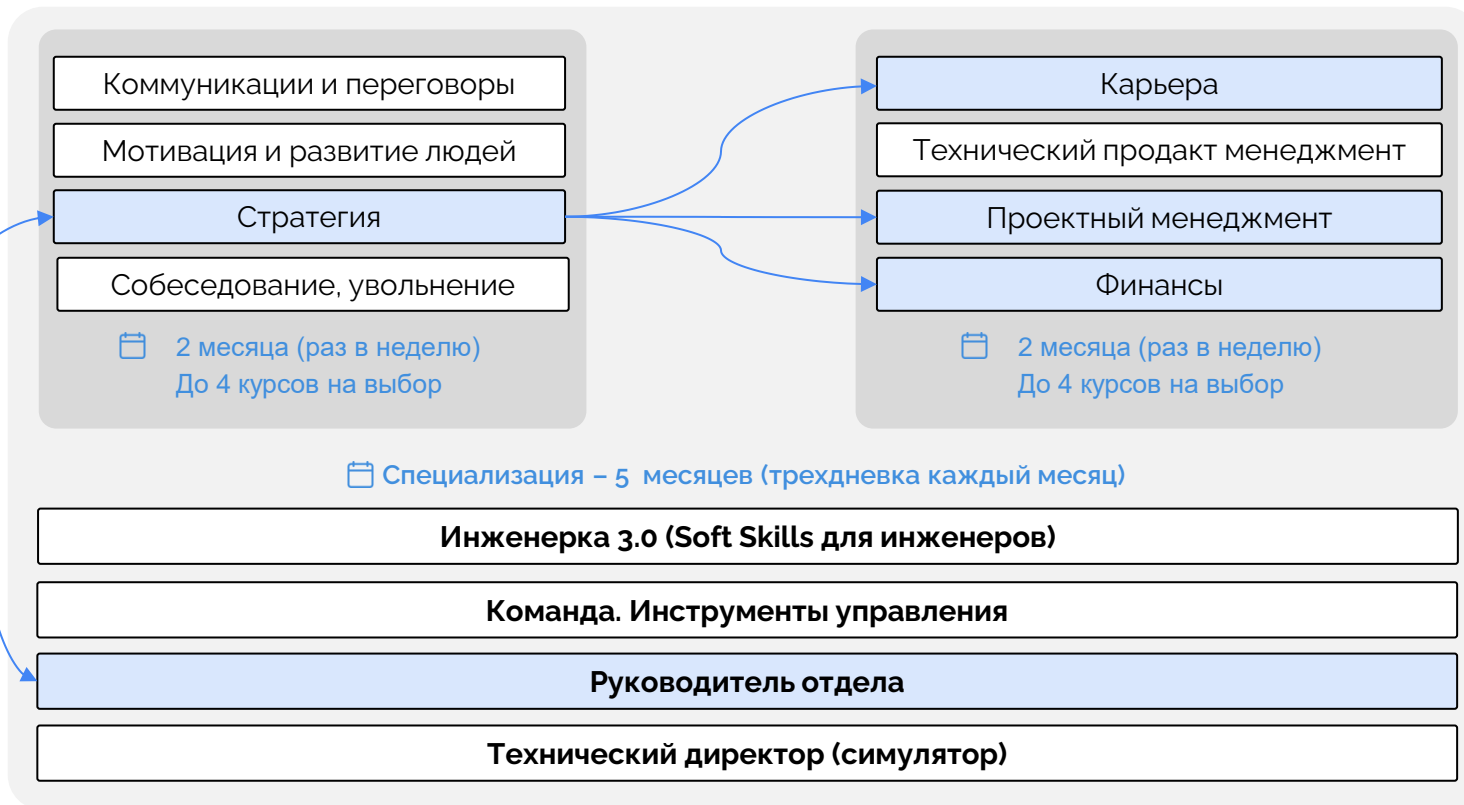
Коммуникации и переговоры

Мотивация и развитие людей

Стратегия

Собеседование, увольнение

2 месяца (раз в неделю)
До 4 курсов на выбор

Карьера

Технический продакт менеджмент

Проектный менеджмент

Финансы

2 месяца (раз в неделю)
До 4 курсов на выбор

Специализация – 5 месяцев (трехдневка каждый месяц)

Инженерка 3.0 (Soft Skills для инженеров)

Команда. Инструменты управления

Руководитель отдела

Технический директор (симулятор)